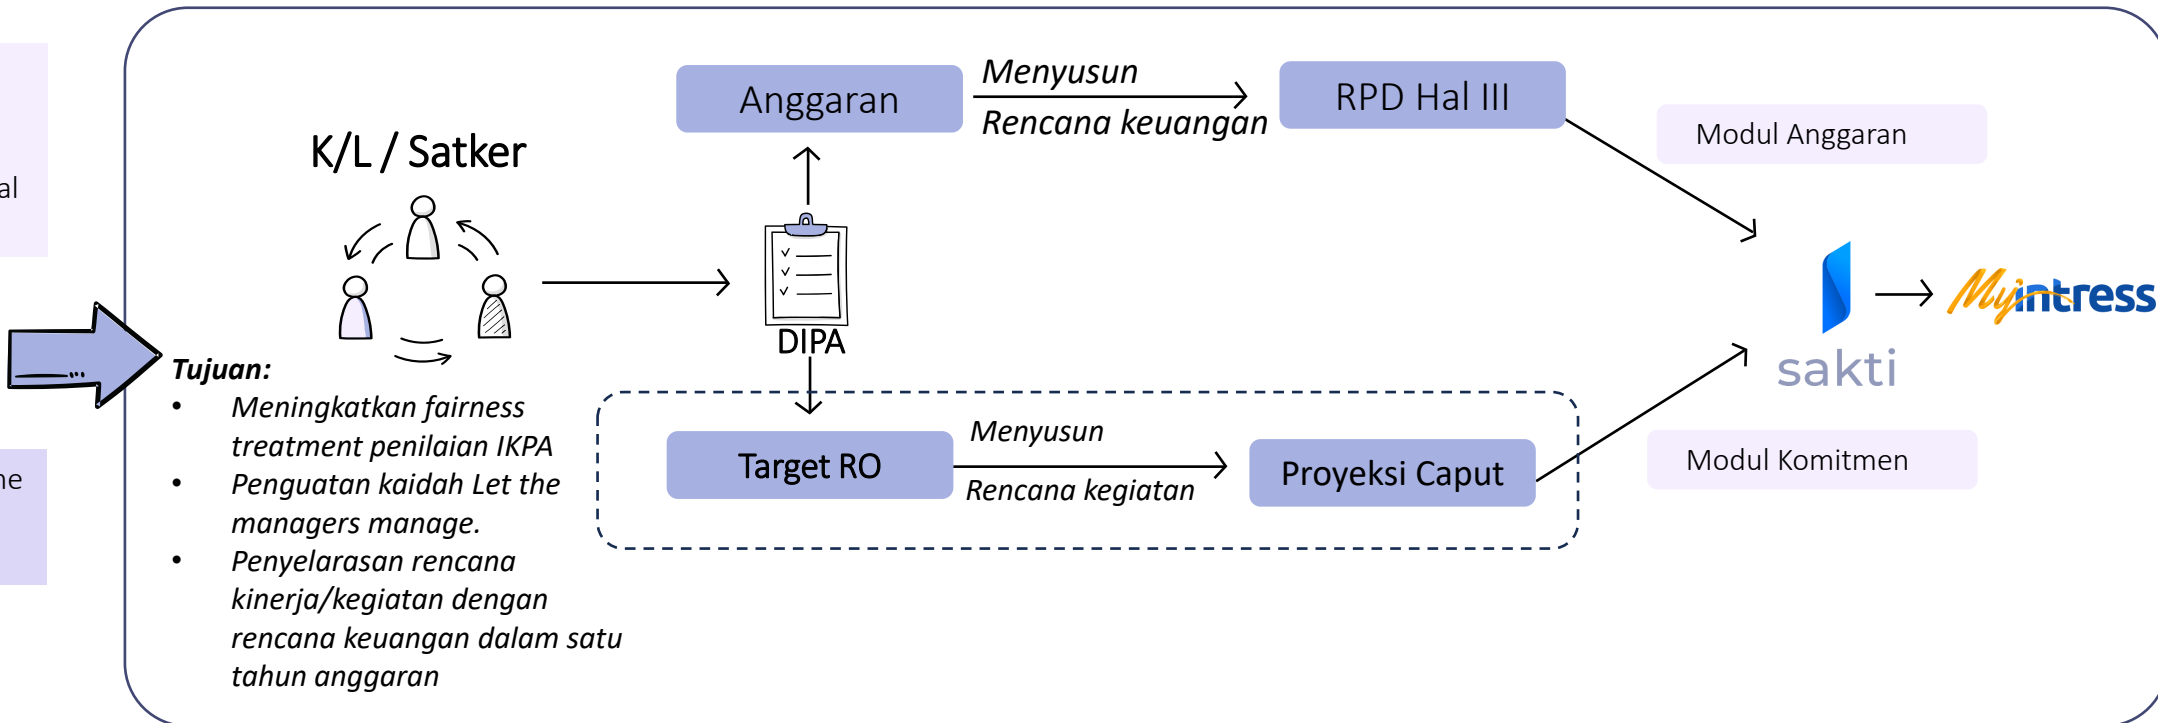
al

ne

K/L / Satker

Anggaran

*Menyusun*

*Rencana keuangan*

RPD Hal III

Modul Anggaran

DIPA

sakti

Myintress

Modul Komitmen

**Tujuan:**
- *Meningkatkan fairness treatment penilaian IKPA*
- *Penguatan kaidah Let the managers manage.*
- *Penyelarasan rencana kinerja/kegiatan dengan rencana keuangan dalam satu tahun anggaran*

Target RO

*Menyusun*

*Rencana kegiatan*

Proyeksi Caput